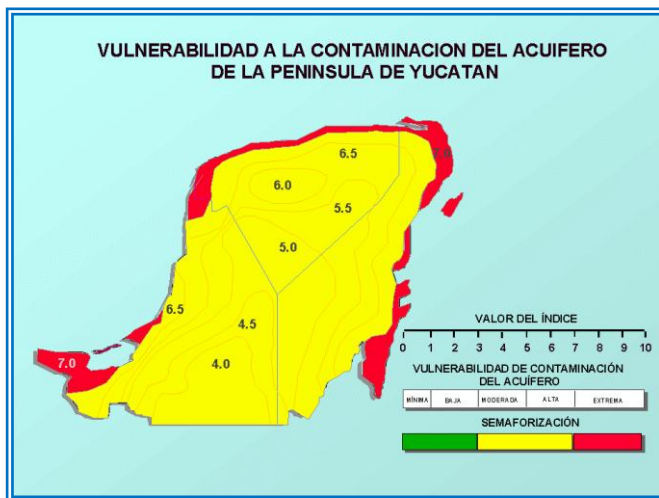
VULNERABILIDAD A LA CONTAMINACION DEL ACUIFERO
DE LA PENINSULA DE YUCATAN

6.5
6.0
5.5
5.0
6.5
4.5
4.0
7.0
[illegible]

VALOR DEL ÍNDICE
0 1 2 3 4 5 6 7 8 9 10

VULNERABILIDAD DE CONTAMINACIÓN
DEL ACUÍFERO

| MÍNIMA | BAJA | MODERADA | ALTA | EXTREMA |
|---|---|---|---|---|

SEMAFORIZACIÓN